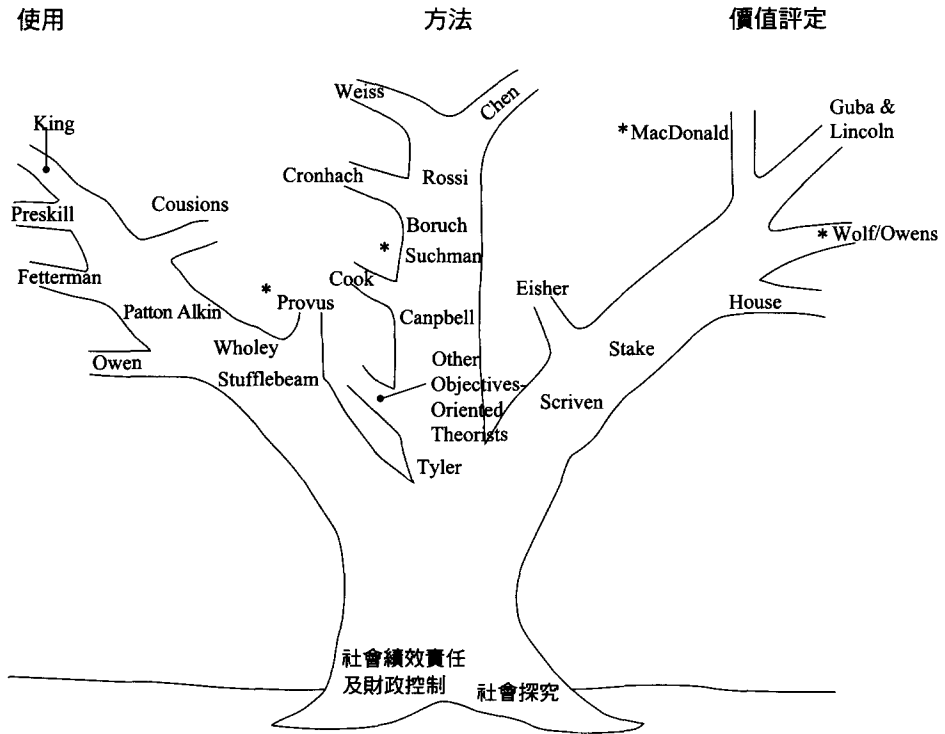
使用

方法

價值評定

King

Preskill

Fetterman

Cousions

Patton Alkin

Owen

Weiss

Chen

Cronhach

Rossi

Boruch

* Suchman

Cook

* Provus

Canpbell

Wholey

Stufflebeam

Other Objectives-Oriented Theorists

Tyler

* MacDonald

Guba & Lincoln

* Wolf/Owens

Eisher

House

Stake

Scriven

社會績效責任 及財政控制

社會探究